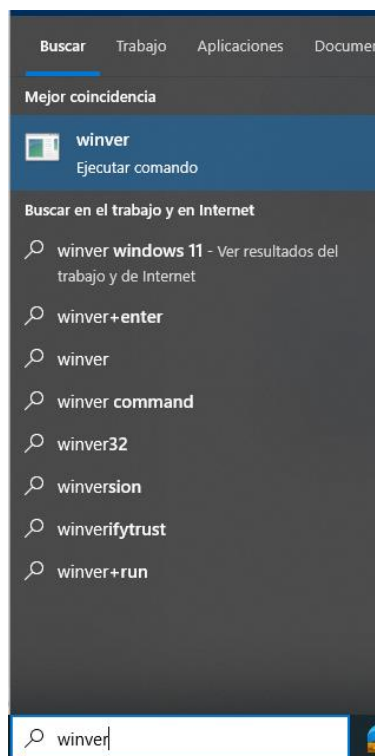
Buscar Trabajo Aplicaciones Documer

Mejor coincidencia

winver
Ejecutar comando

Buscar en el trabajo y en Internet

winver windows 11 - Ver resultados del trabajo y de Internet

winver+enter

winver

winver command

winver32

winversion

winverifytrust

winver+run

winver